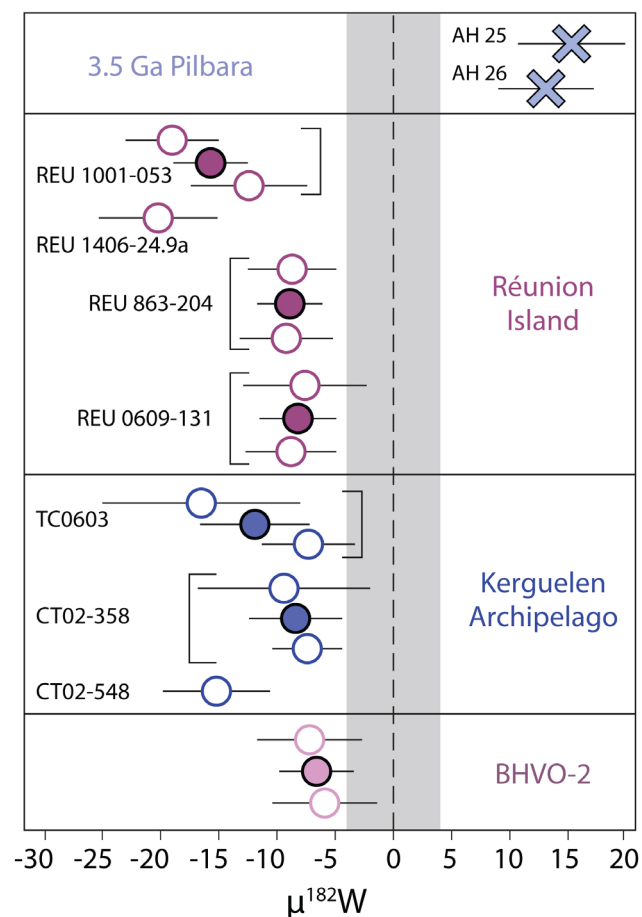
3.5 Ga Pilbara
AH 25
AH 26

REU 1001-053
REU 1406-24.9a
REU 863-204
REU 0609-131
Réunion Island

TC0603
CT02-358
CT02-548
Kerguelen Archipelago

BHVO-2

-30 -25 -20 -15 -10 -5 0 5 10 15 20

$\mu^{182}W$